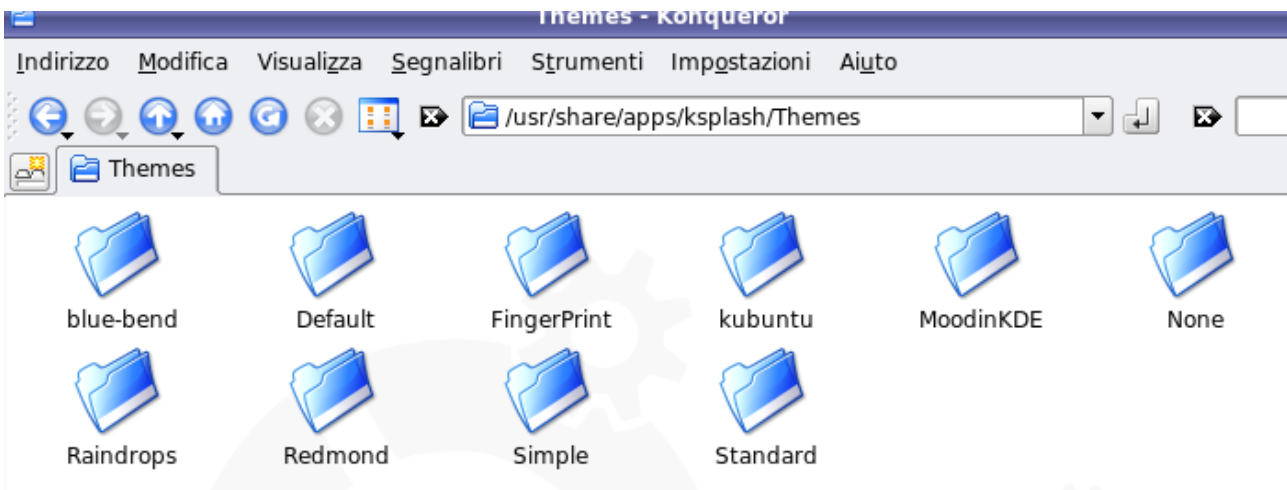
Themes - Konqueror

Indirizzo Modifica Visualizza Segnalibri Strumenti Impostazioni Aiuto

/usr/share/apps/ksplash/Themes

Themes

blue-bend Default FingerPrint kubuntu MoodinKDE None

Raindrops Redmond Simple Standard